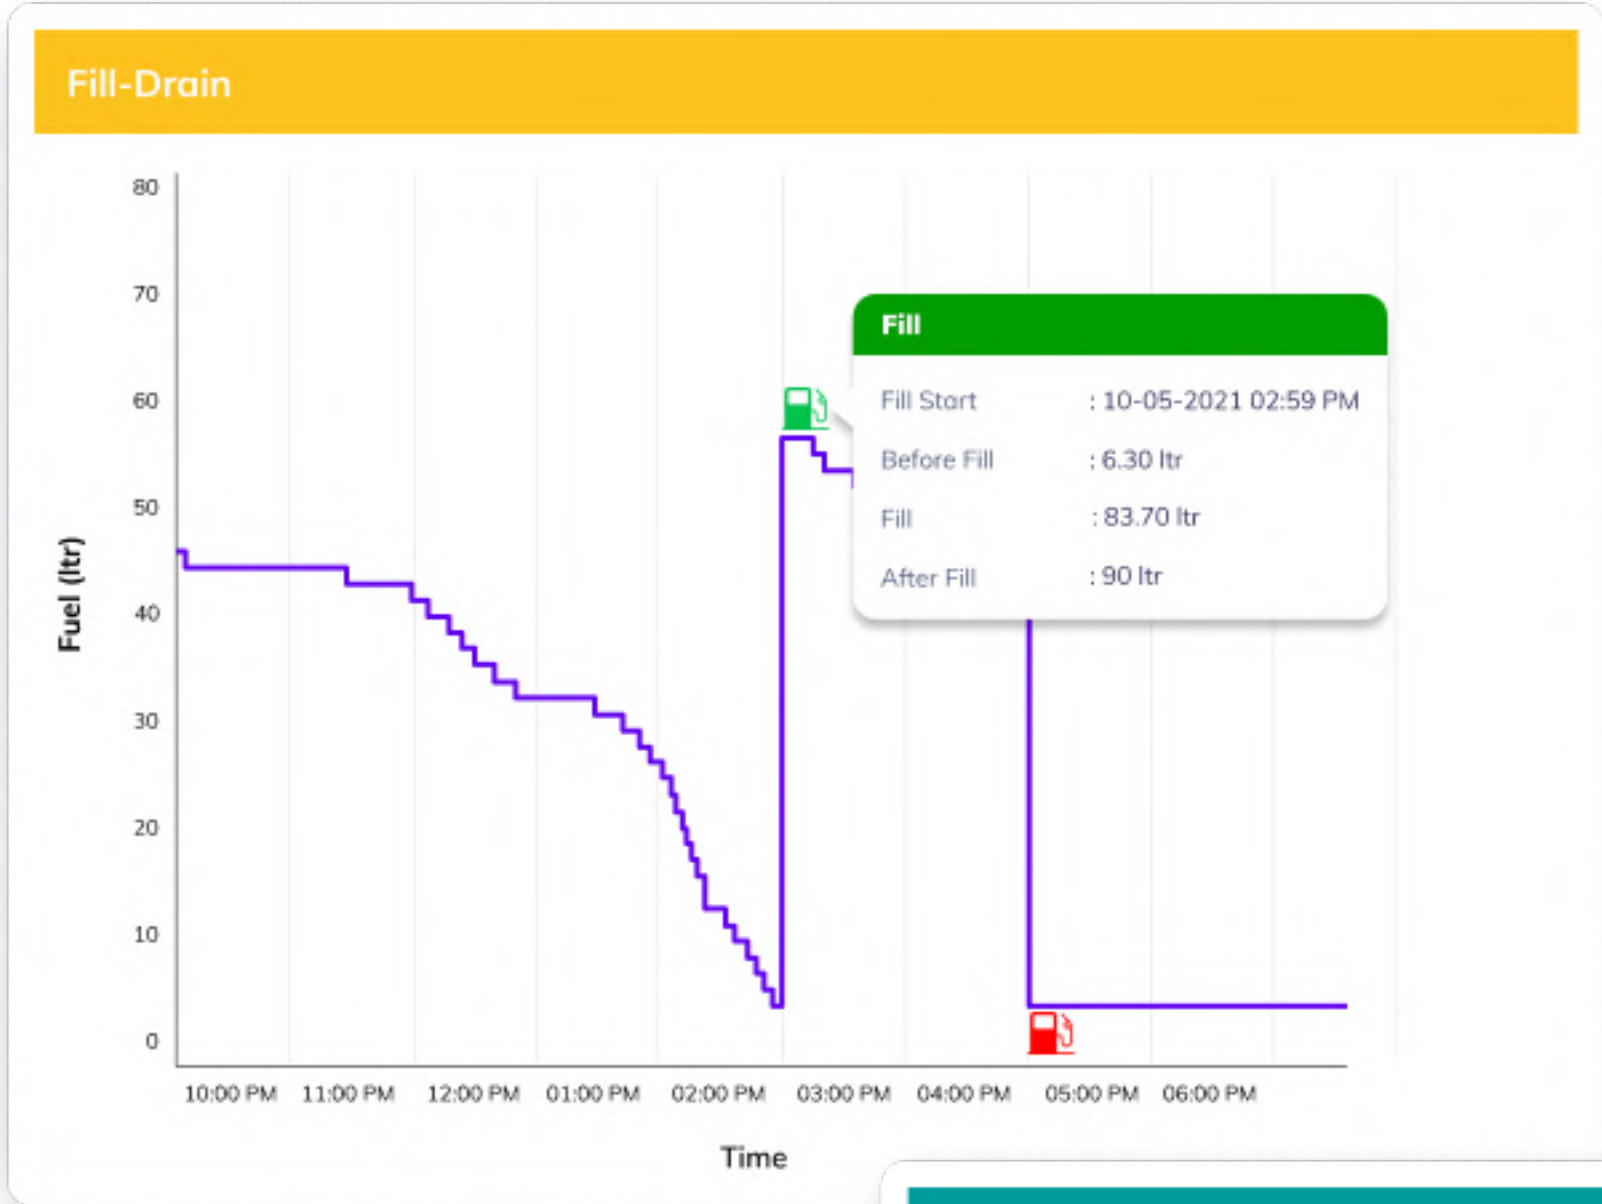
Fill-Drain

Fuel (ltr)

80
70
60
50
40
30
20
10
0

10:00 PM 11:00 PM 12:00 PM 01:00 PM 02:00 PM 03:00 PM 04:00 PM 05:00 PM 06:00 PM

Time

Fill

Fill Start : 10-05-2021 02:59 PM
Before Fill : 6.30 ltr
Fill : 83.70 ltr
After Fill : 90 ltr